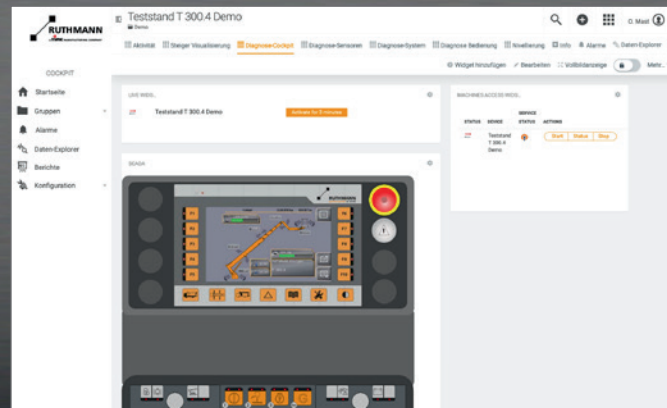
RUTHMANN

Teststand T 300.4 Demo

Demo

Aktivität | Steiger Visualisierung | Diagnose Cockpit | Diagnose-Sensoren | Diagnose-System | Diagnose Bedienung | Nivellierung | Info | Alarme | Daten-Explorer

C. Maul

Widget hinzufügen | Bearbeiten | Vollbildanzeige | Mehr...

COCKPIT

Startseite

Gruppen

Alarme

Daten-Explorer

Berichte

Konfiguration

LIVE WIDG...

Teststand T 300.4 Demo

Activate for 5 minutes

MACHINES ACCESS WIDG...

| STATUS | DEVICE | SERVICE STATUS | ACTIONS |
|---|---|---|---|
| | Teststand T 300.4 Demo | | Start Status Stop |

SCADA

RUTHMANN

F1

F2

F3

F4

F5

F6

F7

F8

F9

F10